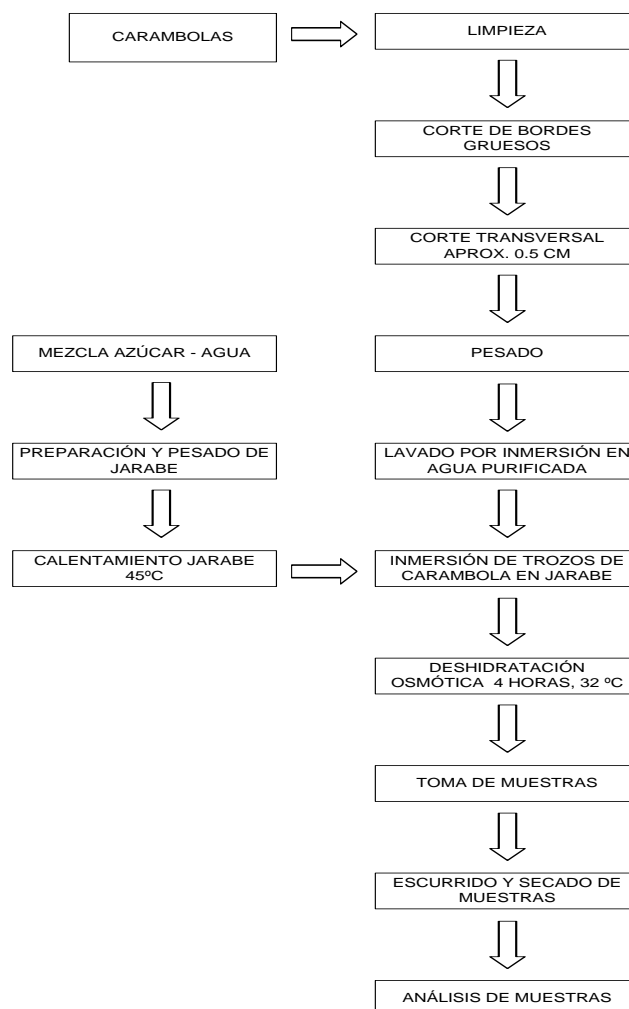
CARAMBOLAS

LIMPIEZA

CORTE DE BORDES GRUESOS

CORTE TRANSVERSAL APROX. 0.5 CM

MEZCLA AZÚCAR - AGUA

PESADO

PREPARACIÓN Y PESADO DE JARABE

LAVADO POR INMERSIÓN EN AGUA PURIFICADA

CALENTAMIENTO JARABE 45ºC

INMERSIÓN DE TROZOS DE CARAMBOLA EN JARABE

DESHIDRATACIÓN OSMÓTICA 4 HORAS, 32 ºC

TOMA DE MUESTRAS

ESCURRIDO Y SECADO DE MUESTRAS

ANÁLISIS DE MUESTRAS